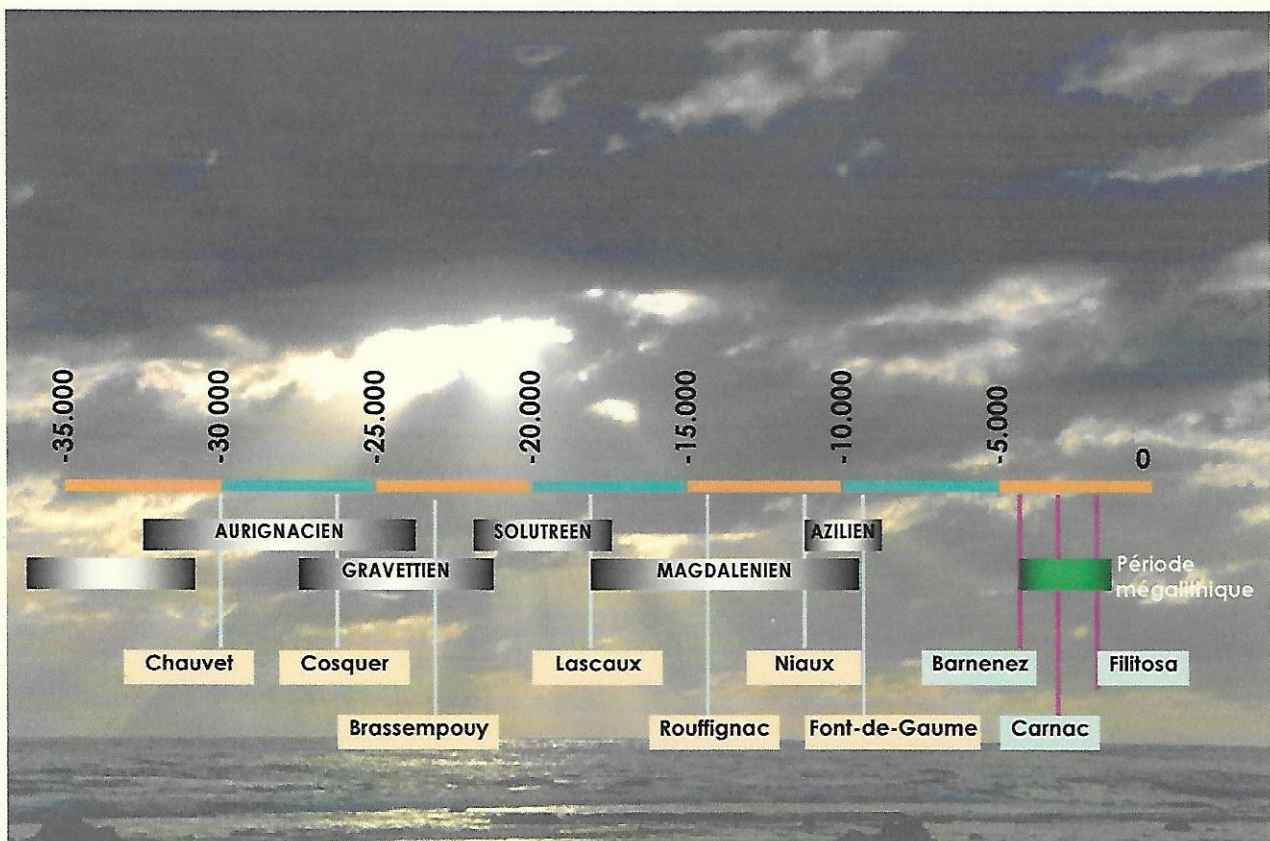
-35.000
-30.000
-25.000
-20.000
-15.000
-10.000
-5.000
0

AURIGNACIEN
SOLUTREEN
AZILIEN
GRAVETTIEN
MAGDALENIEN
Période mégalithique

Chauvet
Cosquer
Lascaux
Niaux
Barnenez
Filitosa
Brassempouy
Rouffignac
Font-de-Gaume
Carnac